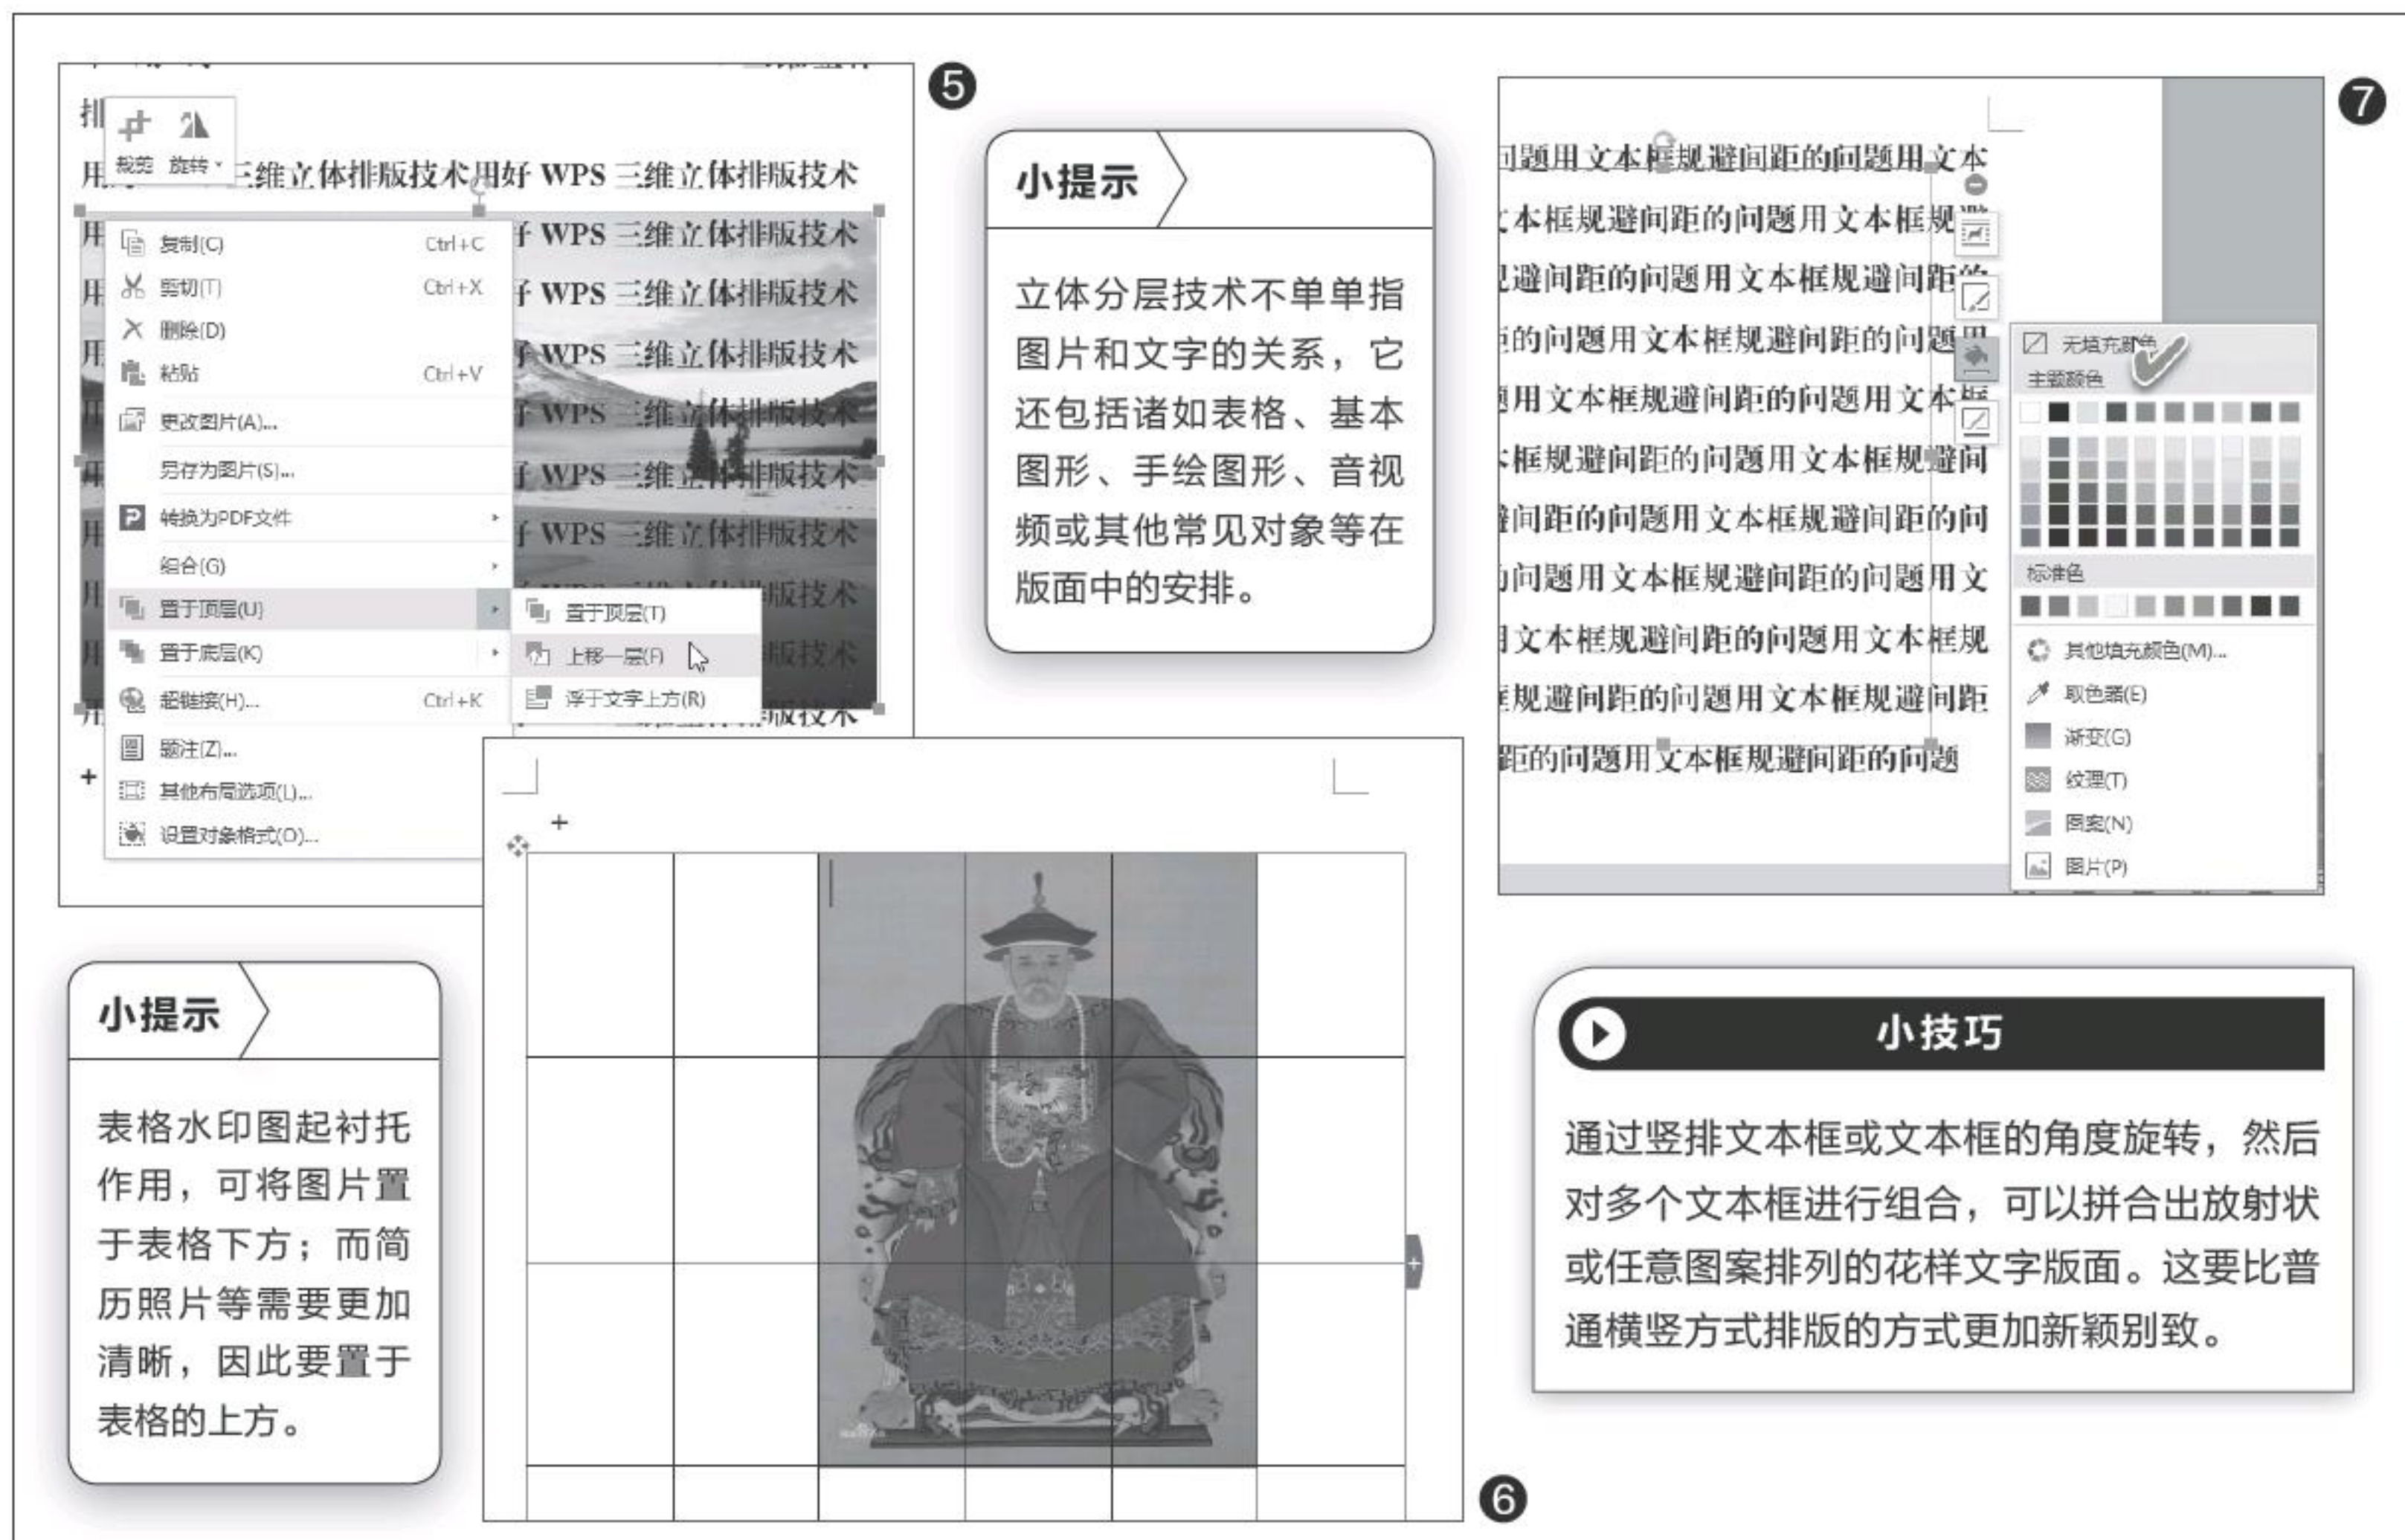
⑤

排

裁剪 旋转

用 三维立体排版技术用好 WPS 三维立体排版技术

用 好 WPS 三维立体排版技术

用 好 WPS 三维立体排版技术

用 好 WPS 三维立体排版技术

用 好 WPS 三维立体排版技术

用 好 WPS 三维立体排版技术

用 好 WPS 三维立体排版技术

复制(C) Ctrl+C

剪切(T) Ctrl+X

删除(D)

粘贴 Ctrl+V

更改图片(A)...

另存为图片(S)...

转换为PDF文件

组合(G)

置于顶层(U)

置于底层(K)

超链接(H)... Ctrl+K

题注(Z)...

其他布局选项(L)...

设置对象格式(O)...

置于顶层(T)

上移一层(F)

浮于文字上方(R)

小提示

立体分层技术不单单指图片和文字的关系，它还包括诸如表格、基本图形、手绘图形、音视频或其他常见对象等在版面中的安排。

⑦

问题用文本框规避间距的问题用文本

本框规避间距的问题用文本框规避

规避间距的问题用文本框规避间距的

的问题用文本框规避间距的问题用

用文本框规避间距的问题用文本框

框规避间距的问题用文本框规避间

避间距的问题用文本框规避间距的问

问题用文本框规避间距的问题用文

用文本框规避间距的问题用文本框规

框规避间距的问题用文本框规避间距

距的问题用文本框规避间距的问题

无填充颜色

主题颜色

标准色

其他填充颜色(M)...

取色器(E)

渐变(G)

纹理(T)

图案(N)

图片(P)

小提示

表格水印图起衬托作用，可将图片置于表格下方；而简历照片等需要更加清晰，因此要置于表格的上方。

⑥

小技巧

通过竖排文本框或文本框的角度旋转，然后对多个文本框进行组合，可以拼合出放射状或任意图案排列的花样文字版面。这要比普通横竖方式排版的方式更加新颖别致。